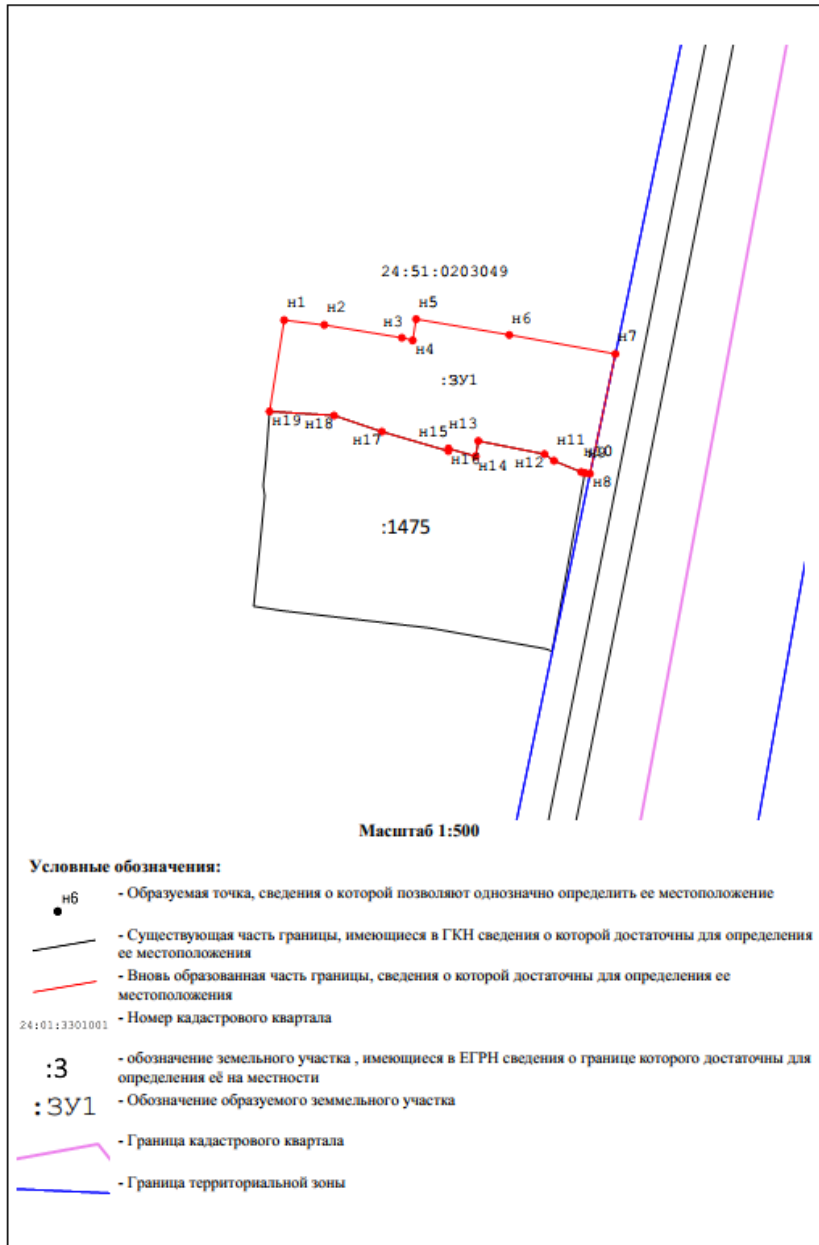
24:51:0203049

н1 н2 н3 н4 н5 н6 н7

:ЗУ1

н19 н18 н17 н15 н13 н16 н14 н12 н11 н10 н8

:1475

Масштаб 1:500

Условные обозначения:

н6 - Образуемая точка, сведения о которой позволяют однозначно определить ее местоположение

- Существующая часть границы, имеющиеся в ГКН сведения о которой достаточны для определения ее местоположения

- Вновь образованная часть границы, сведения о которой достаточны для определения ее местоположения

24:01:3301001 - Номер кадастрового квартала

:3 - обозначение земельного участка , имеющиеся в ЕГРН сведения о границе которого достаточны для определения её на местности

:ЗУ1 - Обозначение образуемого земмельного участка

- Граница кадастрового квартала

- Граница территориальной зоны